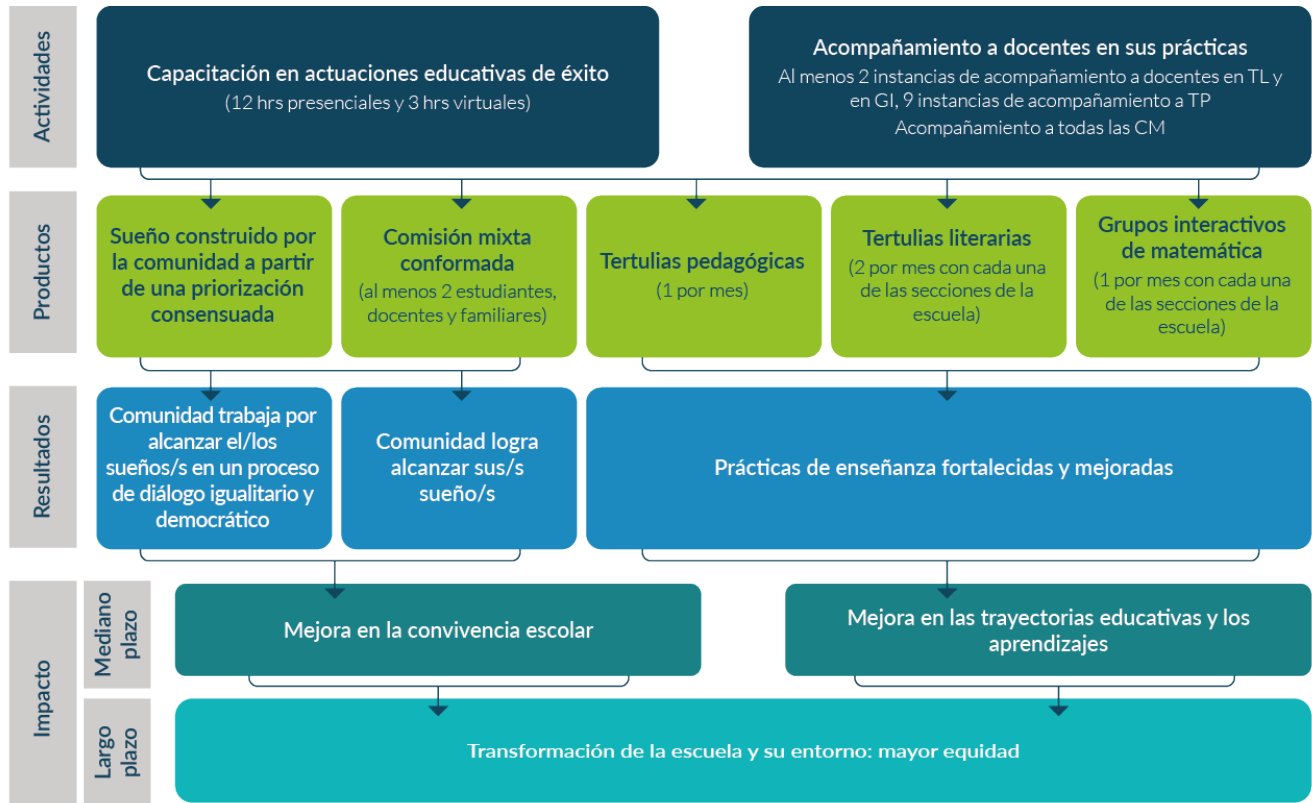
Actividades

Capacitación en actuaciones educativas de éxito
(12 hrs presenciales y 3 hrs virtuales)

Acompañamiento a docentes en sus prácticas
Al menos 2 instancias de acompañamiento a docentes en TL y en GI, 9 instancias de acompañamiento a TP
Acompañamiento a todas las CM

Productos

Sueño construido por la comunidad a partir de una priorización consensuada

Comisión mixta conformada
(al menos 2 estudiantes, docentes y familiares)

Tertulias pedagógicas
(1 por mes)

Tertulias literarias
(2 por mes con cada una de las secciones de la escuela)

Grupos interactivos de matemática
(1 por mes con cada una de las secciones de la escuela)

Resultados

Comunidad trabaja por alcanzar el/los sueños/s en un proceso de diálogo igualitario y democrático

Comunidad logra alcanzar sus/s sueño/s

Prácticas de enseñanza fortalecidas y mejoradas

Impacto

Mediano plazo

Mejora en la convivencia escolar

Mejora en las trayectorias educativas y los aprendizajes

Largo plazo

Transformación de la escuela y su entorno: mayor equidad